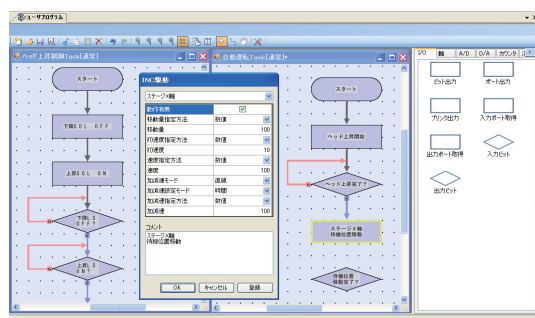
ユーザプログラム

ヘッド上昇制御Task[通常]

スタート

下降SOL OFF

上昇SOL ON

下降L S OFF?

上昇L S ON?

INC駆動

ステージX軸

| 動作有効 | ☑ |
|---|---|
| 移動量指定方法 | 数値 |
| 移動量 | 100 |
| 初速度指定方法 | 数値 |
| 初速度 | 10 |
| 速度指定方法 | 数値 |
| 速度 | 100 |
| 加減速モード | 直線 |
| 加減速指定モード | 時間 |
| 加減速指定方法 | 数値 |
| 加減速 | 100 |

コメント
ステージX軸
待機位置移動

OK キャンセル 登録

自動運転Task[通常]

スタート

ヘッド上昇開始

ヘッド上昇完了?

ステージX軸 待機位置移動

待機位置 移動完了?

I/O 軸 A/D D/A カウンタ

ビット出力

ポート出力

プリンタ出力

入力ポート取得

出力ポート取得

入力ビット

出力ビット